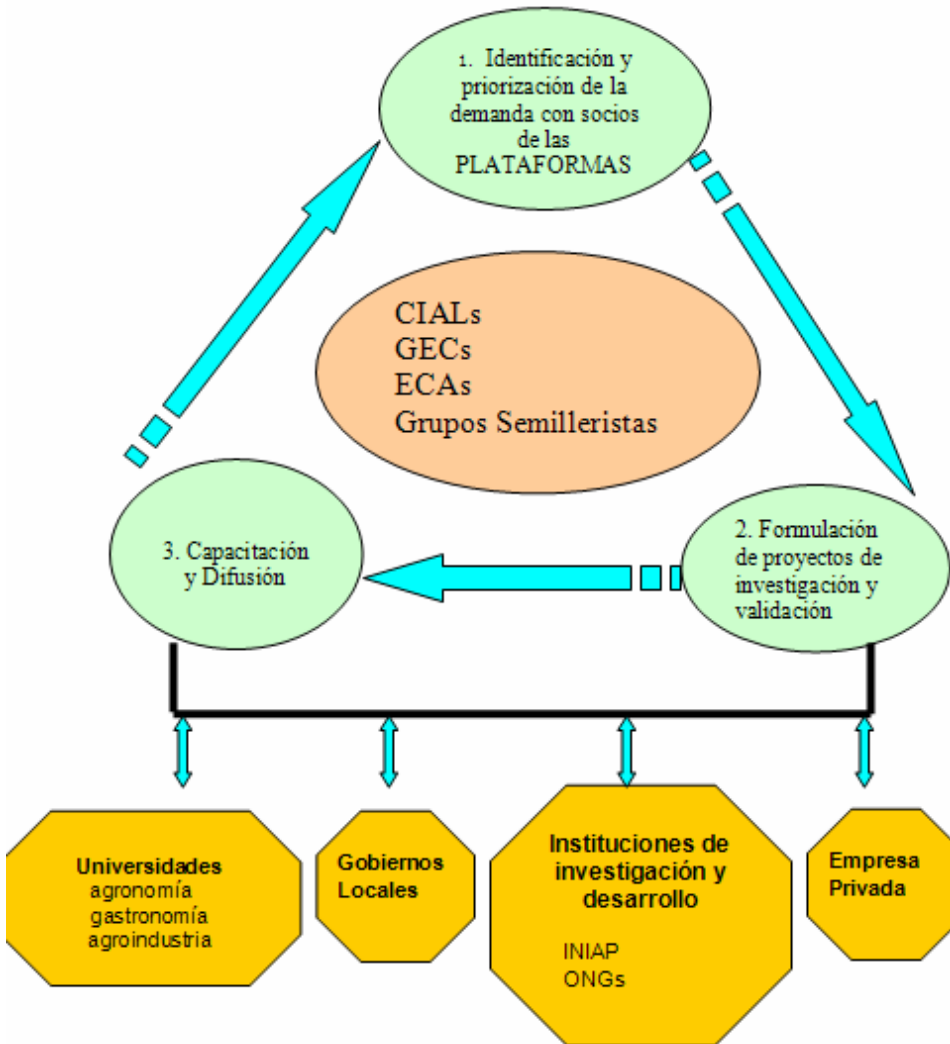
1. Identificación y priorización de la demanda con socios de las PLATAFORMAS

CIALs
GECs
ECAs
Grupos Semilleristas

3. Capacitación y Difusión

2. Formulación de proyectos de investigación y validación

Universidades
agronomía
gastronomía
agroindustria

Gobiernos Locales

Instituciones de investigación y desarrollo

INIAP
ONGs

Empresa Privada